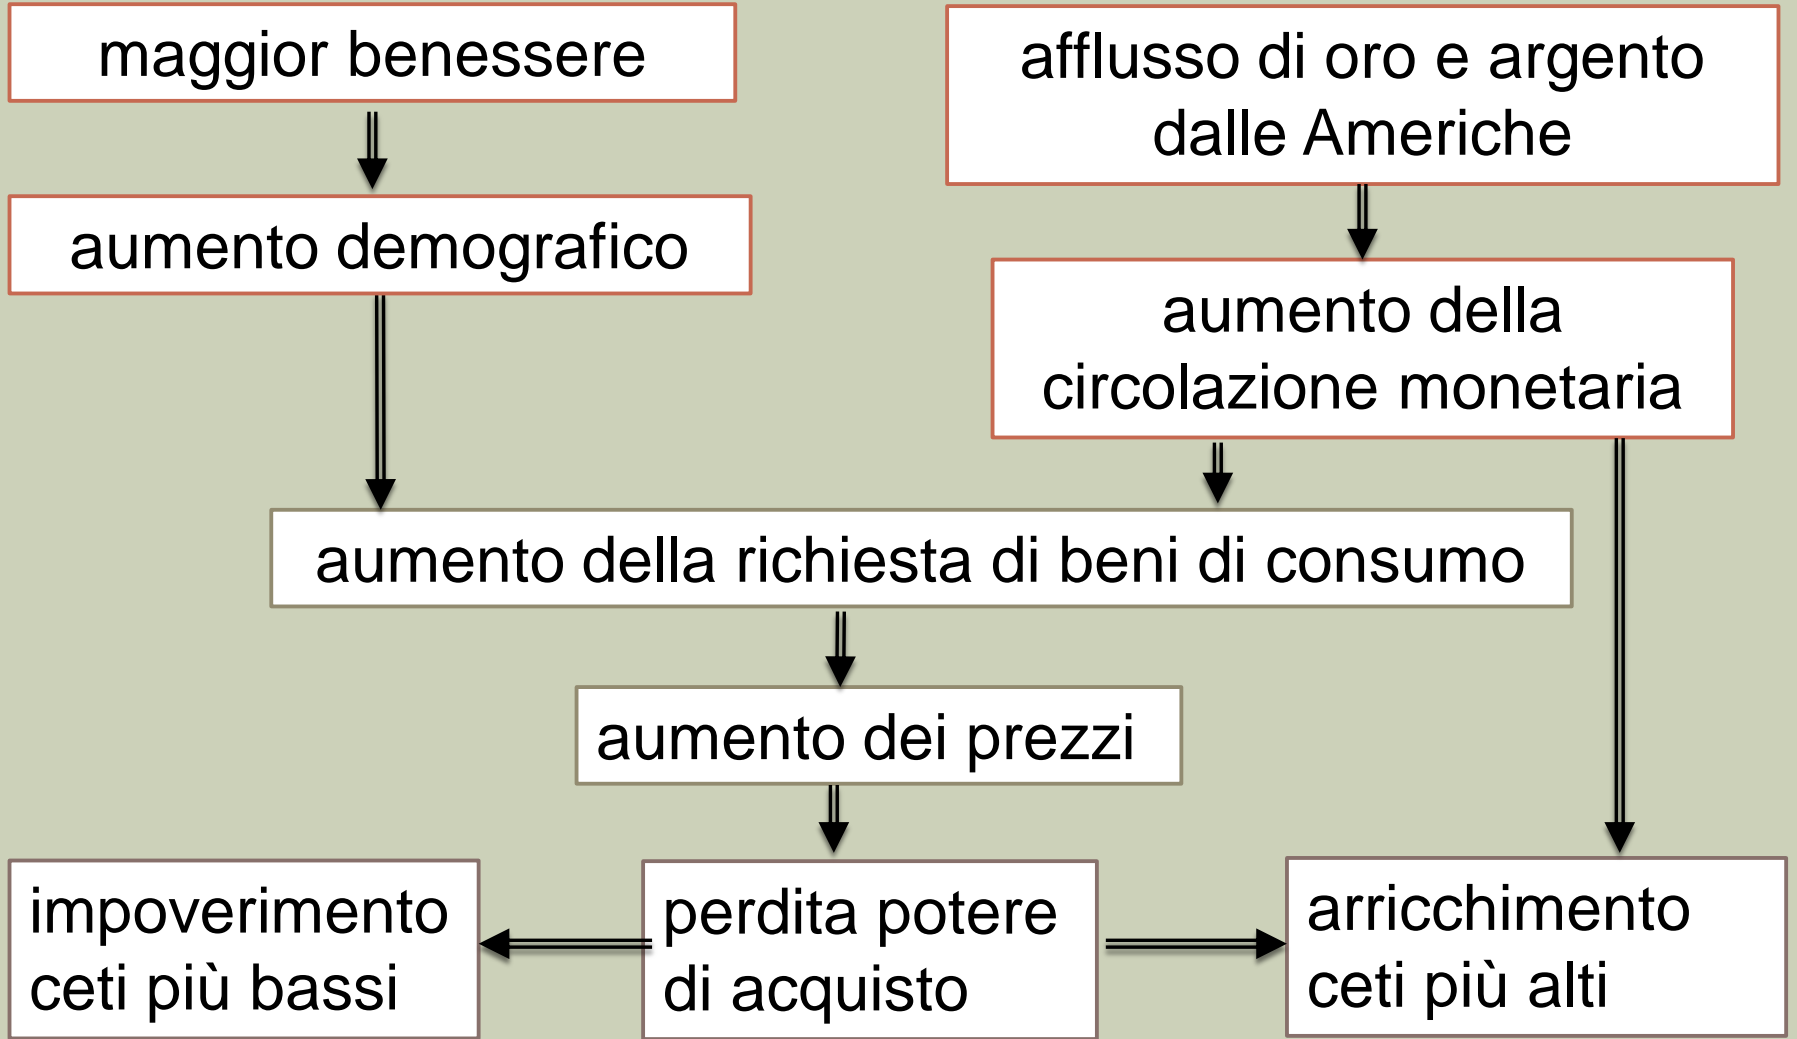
maggior benessere

aumento demografico

afflusso di oro e argento dalle Americhe

aumento della circolazione monetaria

aumento della richiesta di beni di consumo

aumento dei prezzi

impoverimento ceti più bassi

perdita potere di acquisto

arricchimento ceti più alti